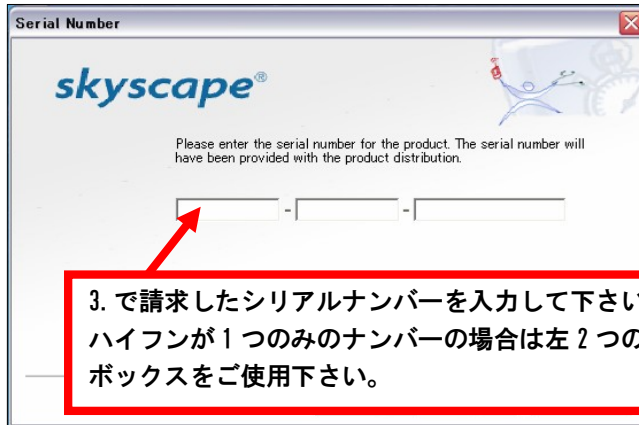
Serial Number

skyscape®

Please enter the serial number for the product. The serial number will have been provided with the product distribution.

- -

3.で請求したシリアルナンバーを入力して下さい
ハイフンが１つのみのナンバーの場合は左２つの
ボックスをご使用下さい。